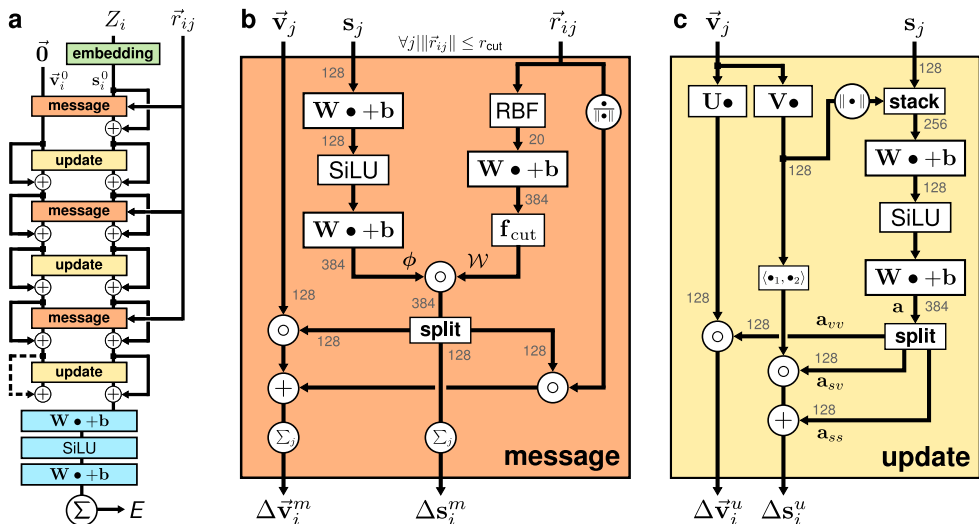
a

$Z_i$

$\vec{r}_{ij}$

$\vec{0}$

embedding

$\vec{\mathbf{v}}_i^0$

$\mathbf{s}_i^0$

message

update

message

update

message

update

$\mathbf{W}\bullet+\mathbf{b}$

SiLU

$\mathbf{W}\bullet+\mathbf{b}$

$\Sigma$

$E$

b

$\vec{\mathbf{v}}_j$

$\mathbf{s}_j$

$\vec{r}_{ij}$

$\forall j \| \|\vec{r}_{ij}\| \leq r_{\text{cut}}$

128

$\mathbf{W}\bullet+\mathbf{b}$

RBF

$\frac{\bullet}{\|\bullet\|}$

128

20

SiLU

$\mathbf{W}\bullet+\mathbf{b}$

384

$\mathbf{W}\bullet+\mathbf{b}$

$\mathbf{f}_{\text{cut}}$

384

$\phi$

$\mathcal{W}$

$\circ$

128

384

split

$\circ$

128

128

128

$\circ$

$+$

$\Sigma_j$

$\Sigma_j$

message

$\Delta\vec{\mathbf{v}}_i^m$

$\Delta\mathbf{s}_i^m$

c

$\vec{\mathbf{v}}_j$

$\mathbf{s}_j$

128

$\mathbf{U}\bullet$

$\mathbf{V}\bullet$

$\|\bullet\|$

stack

256

128

$\mathbf{W}\bullet+\mathbf{b}$

128

SiLU

$\langle\bullet_1,\bullet_2\rangle$

$\mathbf{W}\bullet+\mathbf{b}$

128

$\mathbf{a}$

384

$\circ$

128

$\mathbf{a}_{vv}$

split

128

$\circ$

$\mathbf{a}_{sv}$

128

$+$

$\mathbf{a}_{ss}$

update

$\Delta\vec{\mathbf{v}}_i^u$

$\Delta\mathbf{s}_i^u$